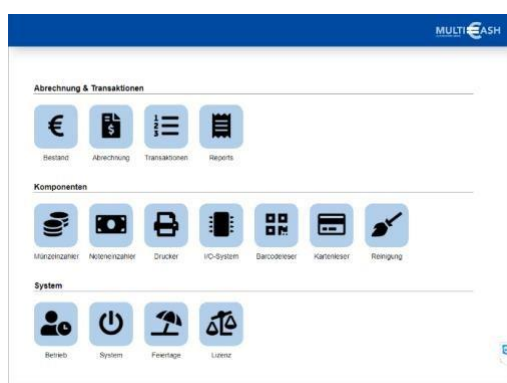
MULTICASH

Abrechnung & Transaktionen

Bestand
Abrechnung
Transaktionen
Reports

Komponenten

Münzeinzähler
Noteneinzähler
Drucker
I/O-System
Barcodeleser
Kartenleser
Reinigung

System

Betrieb
System
Feiertage
Lizenz